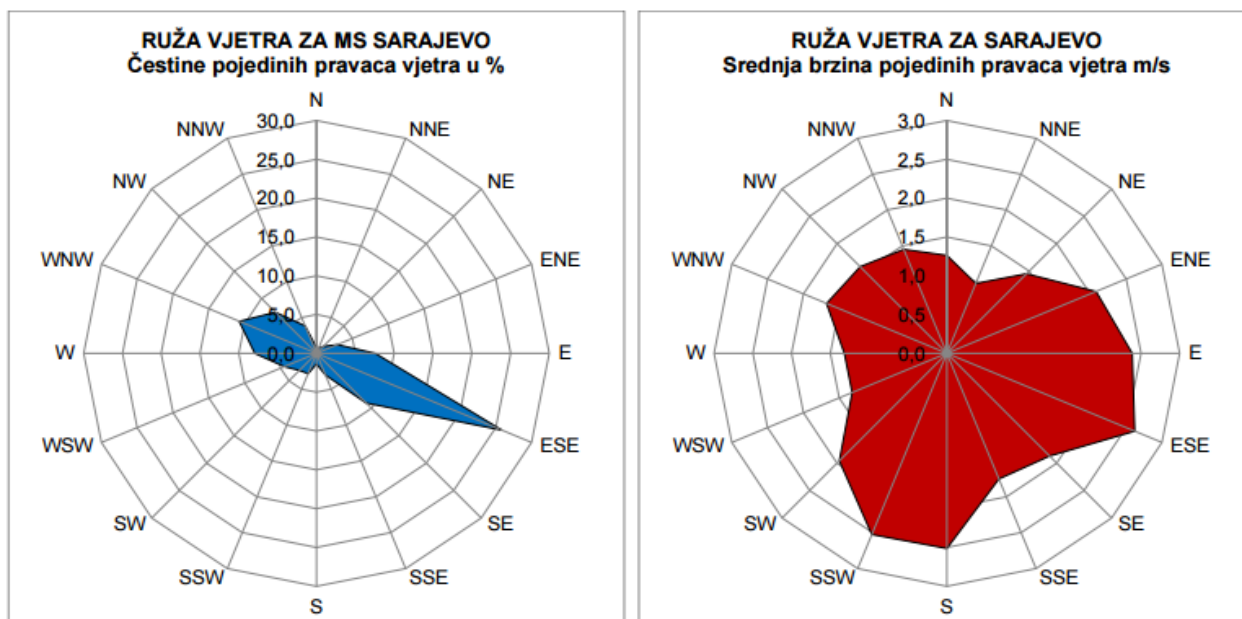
RUŽA VJETRA ZA MS SARAJEVO
Čestine pojedinih pravaca vjetra u %

N
NNE
NE
ENE
E
ESE
SE
SSE
S
SSW
SW
WSW
W
WNW
NW
NNW
30,0
25,0
20,0
15,0
10,0
5,0
0,0

RUŽA VJETRA ZA SARAJEVO
Srednja brzina pojedinih pravaca vjetra m/s

N
NNE
NE
ENE
E
ESE
SE
SSE
S
SSW
SW
WSW
W
WNW
NW
NNW
3,0
2,5
2,0
1,5
1,0
0,5
0,0